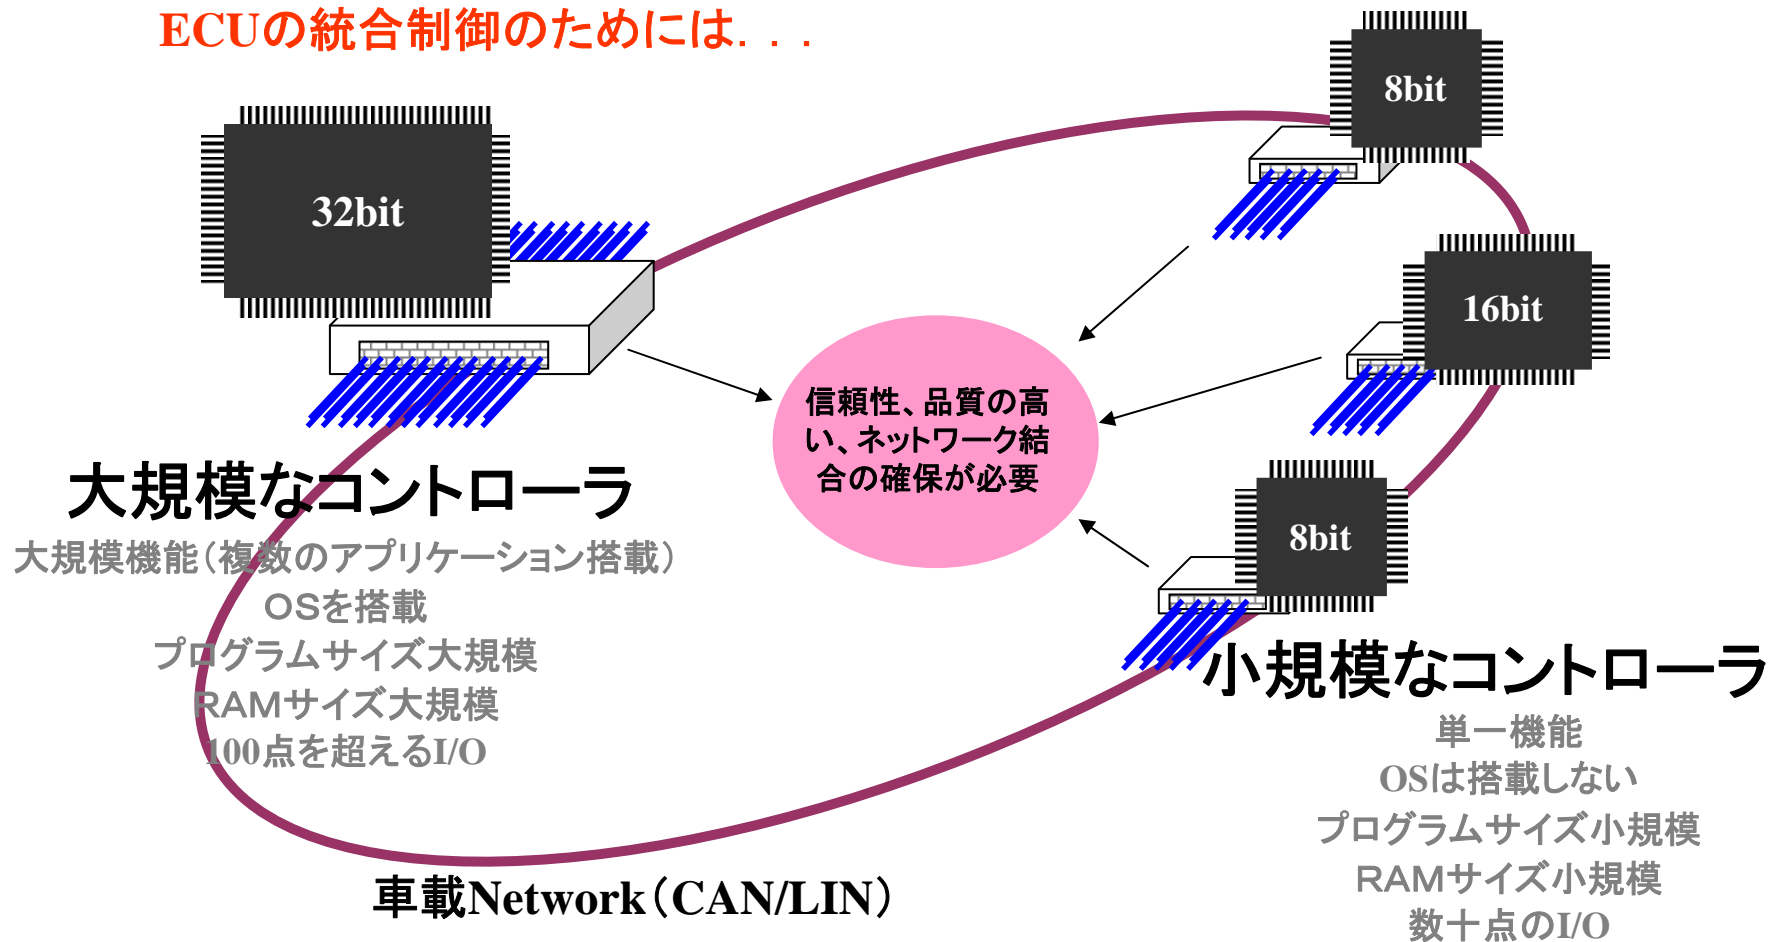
ECUの統合制御のためには. . .

32bit

8bit

16bit

8bit

信頼性、品質の高い、ネットワーク結合の確保が必要

大規模なコントローラ

大規模機能（複数のアプリケーション搭載）
OSを搭載
プログラムサイズ大規模
RAMサイズ大規模
100点を超えるI/O

小規模なコントローラ

単一機能
OSは搭載しない
プログラムサイズ小規模
RAMサイズ小規模
数十点のI/O

車載Network（CAN/LIN）